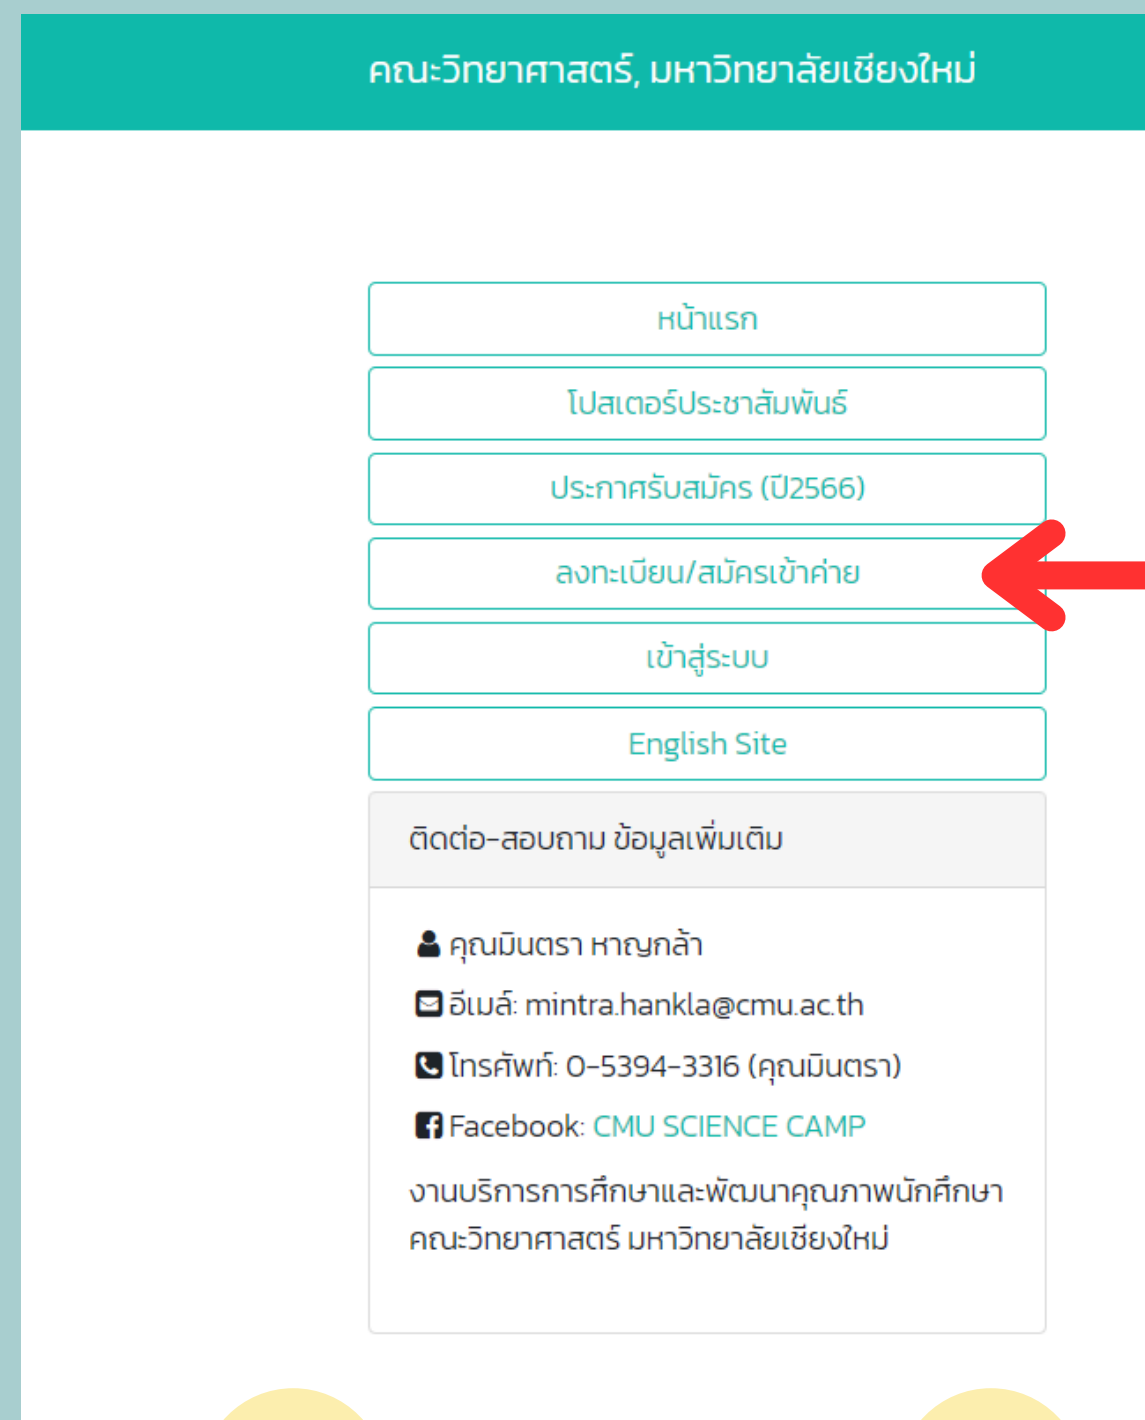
คณะวิทยาศาสตร์, มหาวิทยาลัยเชียงใหม่

หน้าแรก

โปสเตอร์ประชาสัมพันธ์

ประกาศรับสมัคร (ปี2566)

ลงทะเบียน/สมัครเข้าค่าย

เข้าสู่ระบบ

English Site

ติดต่อ-สอบถาม ข้อมูลเพิ่มเติม

คุณมินตรา หาญกล้า

อีเมล์: mintra.hankla@cmu.ac.th

โทรศัพท์: 0-5394-3316 (คุณมินตรา)

Facebook: CMU SCIENCE CAMP

งานบริการการศึกษาและพัฒนาคุณภาพนักศึกษา คณะวิทยาศาสตร์ มหาวิทยาลัยเชียงใหม่